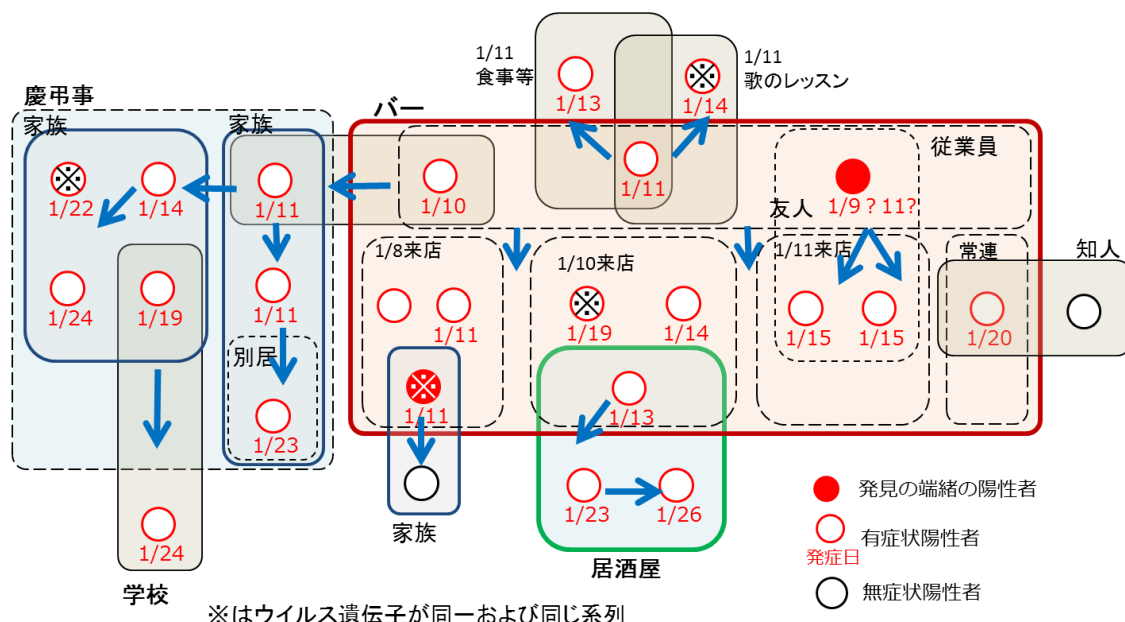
1/11
食事等

1/13

1/14

1/11
歌のレッスン

慶弔事
家族

1/22

1/14

1/24

1/19

1/24

学校

家族

1/11

1/11

別居

1/23

バー

1/10

1/11

従業員

1/9？11？

友人

1/8来店

1/11

1/11

家族

1/10来店

1/19

1/14

1/13

1/23

1/26

居酒屋

1/11来店

1/15

1/15

常連

1/20

知人

発見の端緒の陽性者

有症状陽性者
発症日

無症状陽性者

※はウイルス遺伝子が同一および同じ系列